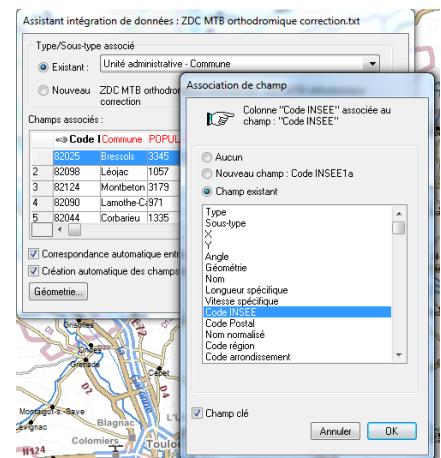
Assistant intégration de données : ZDC MTB orthodromique correction.txt

Type/Sous-type associé

Existant : Unité administrative - Commune

Nouveau ZDC MTB orthodrom correction

Champs associés :

| | Code I | Commune | POPUL |
|---|---|---|---|
| | 82025 | Bressols | 3345 |
| 2 | 82098 | Léojac | 1057 |
| 3 | 82124 | Montbeton | 3179 |
| 4 | 82090 | Lamothe-C | 971 |
| 5 | 82044 | Corbarieu | 1335 |

Correspondance automatique entr

Création automatique des champs

Géometrie...

Association de champ

Colonne "Code INSEE" associée au champ : "Code INSEE"

Aucun

Nouveau champ : Code INSEE1a

Champ existant

Type
Sous-type
X
Y
Angle
Géométrie
Nom
Longueur spécifique
Vitesse spécifique
Code INSEE
Code Postal
Nom normalisé
Code région
Code arrondissement

Champ clé

Annuler

OK

Montaigut-s-Save

Blagnac

Colomiers

Toulo

D2

D4

A62

N124